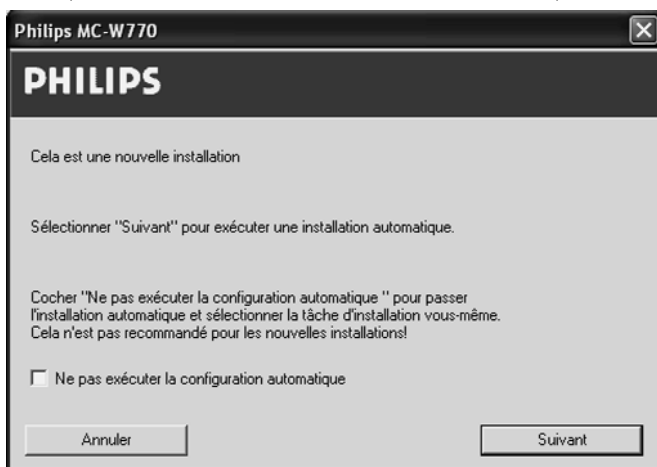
Philips MC-W770

PHILIPS

Cela est une nouvelle installation

Sélectionner "Suivant" pour exécuter une installation automatique.

Cocher "Ne pas exécuter la configuration automatique " pour passer l'installation automatique et sélectionner la tâche d'installation vous-même. Cela n'est pas recommandé pour les nouvelles installations!

Ne pas exécuter la configuration automatique

Annuler

Suivant